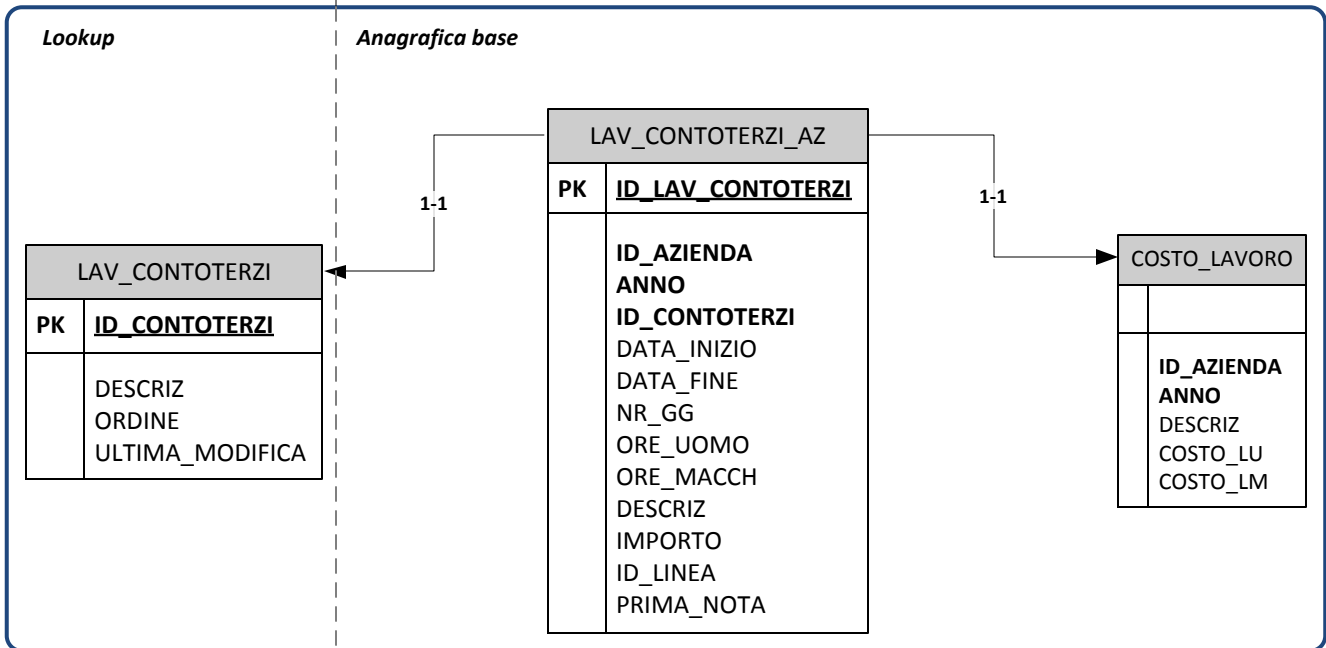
Lookup

Anagrafica base

LAV_CONTOTERZI

| PK | ID_CONTOTERZI |
|---|---|
| | DESCRIZ<br>ORDINE<br>ULTIMA_MODIFICA |

1-1

LAV_CONTOTERZI_AZ

| PK | ID_LAV_CONTOTERZI |
|---|---|
| | ID_AZIENDA<br>ANNO<br>ID_CONTOTERZI<br>DATA_INIZIO<br>DATA_FINE<br>NR_GG<br>ORE_UOMO<br>ORE_MACCH<br>DESCRIZ<br>IMPORTO<br>ID_LINEA<br>PRIMA_NOTA |

1-1

COSTO_LAVORO

| | |
|---|---|
| | ID_AZIENDA<br>ANNO<br>DESCRIZ<br>COSTO_LU<br>COSTO_LM |